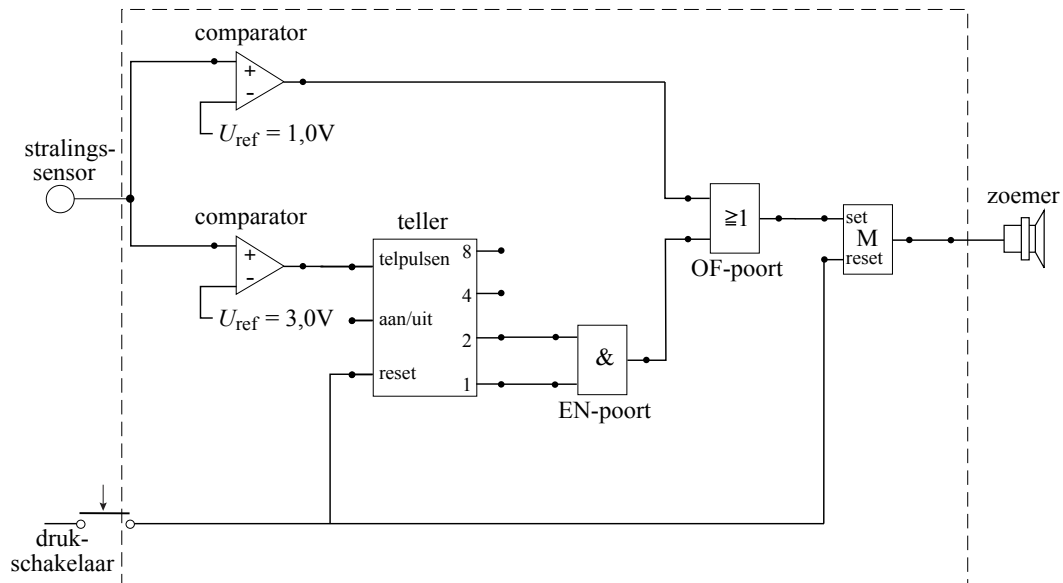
comparator

+
-

$U_{\text{ref}}$ = 1,0V

stralingssensor

comparator

+
-

$U_{\text{ref}}$ = 3,0V

teller

telpulsen
aan/uit
reset

8
4
2
1

&

EN-poort

≧1

OF-poort

set
M
reset

zoemer

drukschakelaar